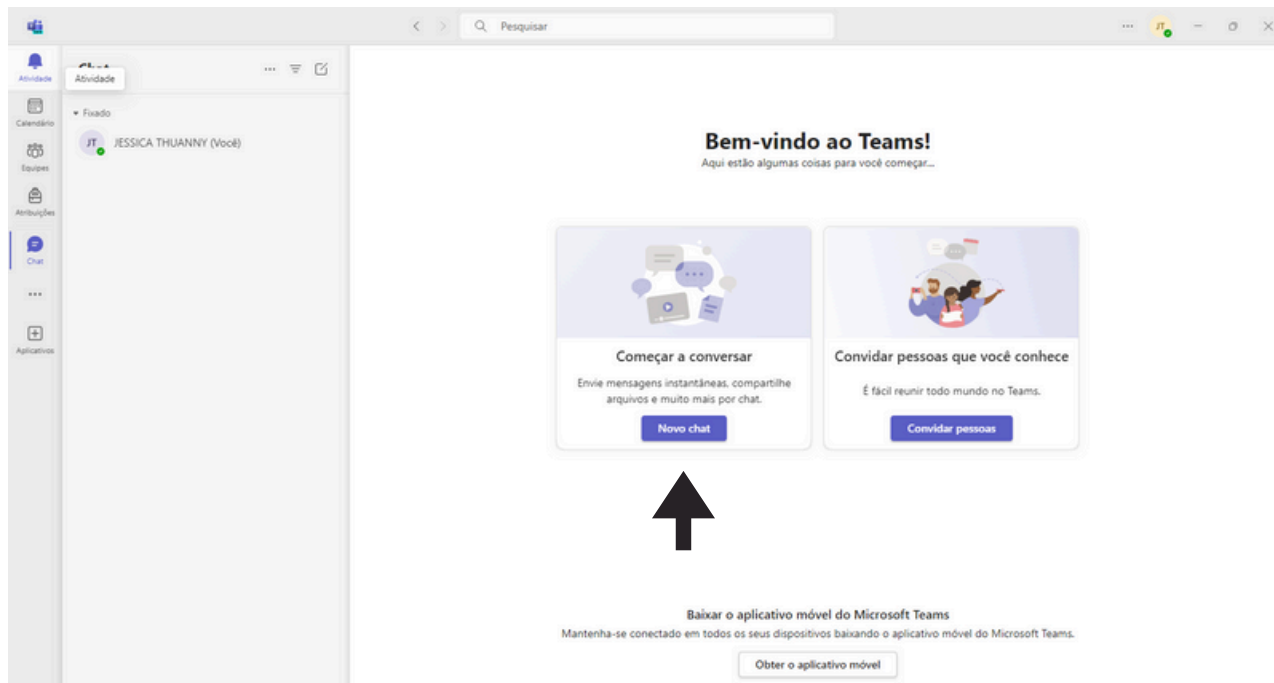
Pesquisar

JT

Atividade
Atividade
Calendário
Equipes
Atribuições
Chat
...
Aplicativos

Chat

Fixado
JT JESSICA THUANNY (Você)

Bem-vindo ao Teams!
Aqui estão algumas coisas para você começar...

Começar a conversar
Envie mensagens instantâneas, compartilhe arquivos e muito mais por chat.
Novo chat

Convidar pessoas que você conhece
É fácil reunir todo mundo no Teams.
Convidar pessoas

Baixar o aplicativo móvel do Microsoft Teams
Mantenha-se conectado em todos os seus dispositivos baixando o aplicativo móvel do Microsoft Teams.
Obter o aplicativo móvel